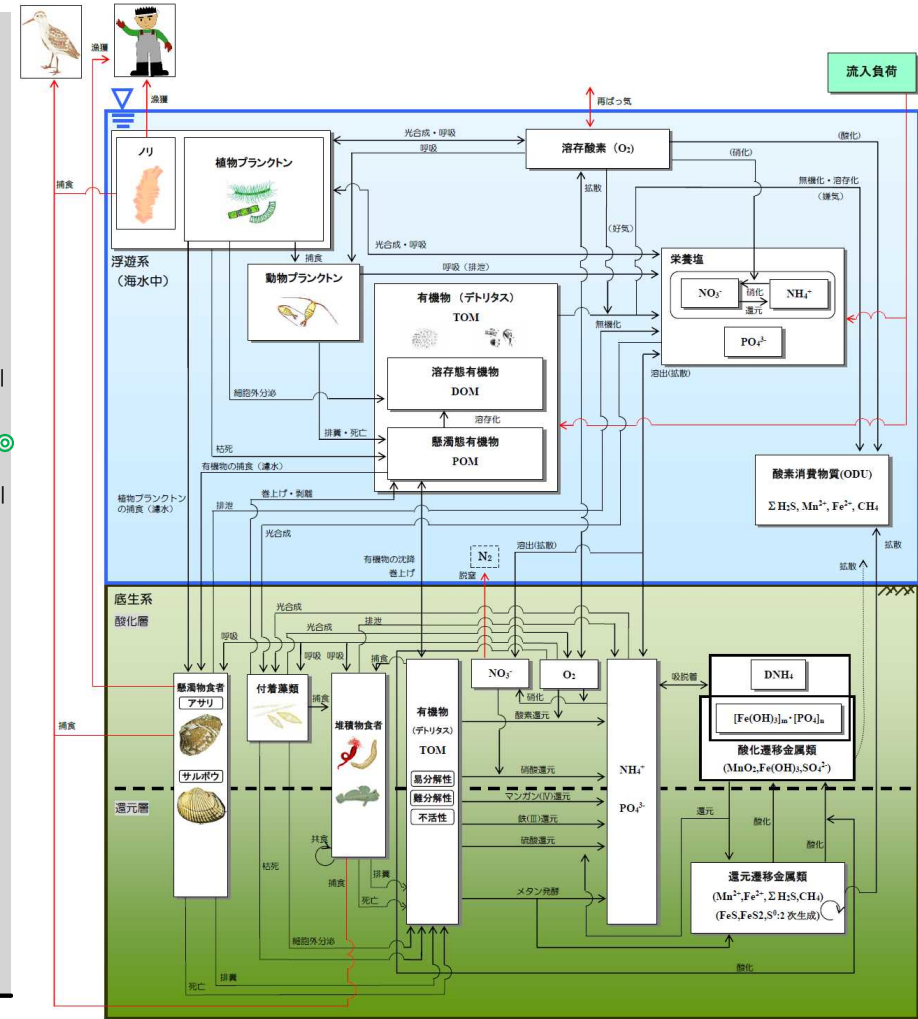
漁獲
漁獲
再ばっ気
流入負荷
ノリ
植物プランクトン
光合成・呼吸
呼吸
溶存酸素（$O_2$）
(酸化)
(硝化)
無機化・溶存化
(嫌気)
捕食
拡散
(好気)
光合成・呼吸
浮遊系
（海水中）
捕食
動物プランクトン
呼吸（排泄）
栄養塩
$NO_3^-$
硝化
還元
$NH_4^+$
有機物（デトリタス）
TOM
無機化
$PO_4^{3-}$
溶出(拡散)
溶存態有機物
DOM
細胞外分泌
溶存化
排糞・死亡
懸濁態有機物
POM
枯死
有機物の捕食（濾水）
酸素消費物質(ODU)
$\Sigma H_2S$, $Mn^{2+}$, $Fe^{2+}$, $CH_4$
植物プランクトンの捕食（濾水）
巻上げ・剥離
排泄
光合成
溶出(拡散)
有機物の沈降
$N_2$
脱窒
巻上げ
拡散
拡散
底生系
酸化層
光合成
光合成
排泄
呼吸
呼吸
捕食
$NO_3^-$
$O_2$
吸脱着
DNH$_4$
懸濁物食者
アサリ
付着藻類
捕食
堆積物食者
有機物
(デトリタス)
TOM
硝化
酸素還元
$[Fe(OH)_3]_m \cdot [PO_4]_n$
酸化遷移金属類
($MnO_2$,$Fe(OH)_3$,$SO_4^{2-}$)
捕食
サルボウ
易分解性
硝酸還元
$NH_4^+$
$PO_4^{3-}$
難分解性
マンガン(Ⅳ)還元
還元層
不活性
鉄(Ⅲ)還元
還元
酸化
共食
硫酸還元
酸化
枯死
捕食
排糞
死亡
還元遷移金属類
($Mn^{2+}$,$Fe^{2+}$,$\Sigma H_2S$,$CH_4$)
メタン発酵
($FeS$,$FeS2$,$S^0$:2 次生成)
細胞外分泌
排糞
死亡
酸化